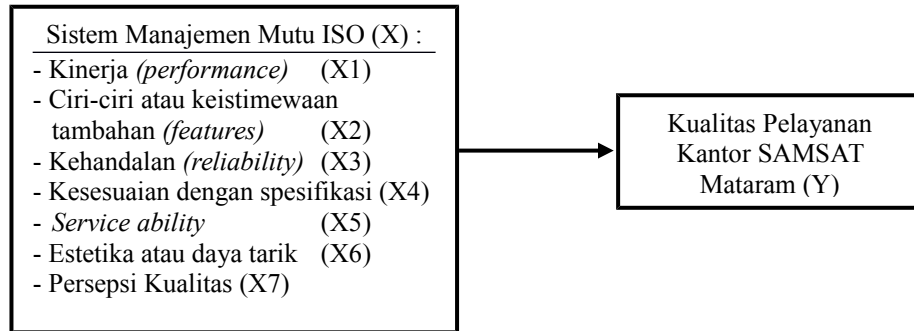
Sistem Manajemen Mutu ISO (X) :
- Kinerja (performance) (X1)
- Ciri-ciri atau keistimewaan tambahan (features) (X2)
- Kehandalan (reliability) (X3)
- Kesesuaian dengan spesifikasi (X4)
- Service ability (X5)
- Estetika atau daya tarik (X6)
- Persepsi Kualitas (X7)

Kualitas Pelayanan Kantor SAMSAT Mataram (Y)